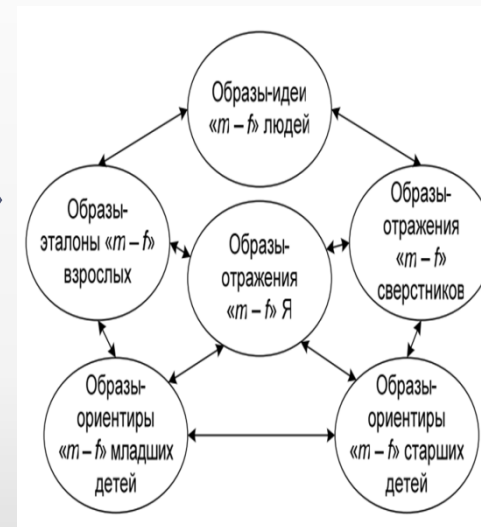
Образы-идеи «m – f» людей

Образы-эталоны «m – f» взрослых

Образы-отражения «m – f» Я

Образы-отражения «m – f» сверстников

Образы-ориентиры «m – f» младших детей

Образы-ориентиры «m – f» старших детей